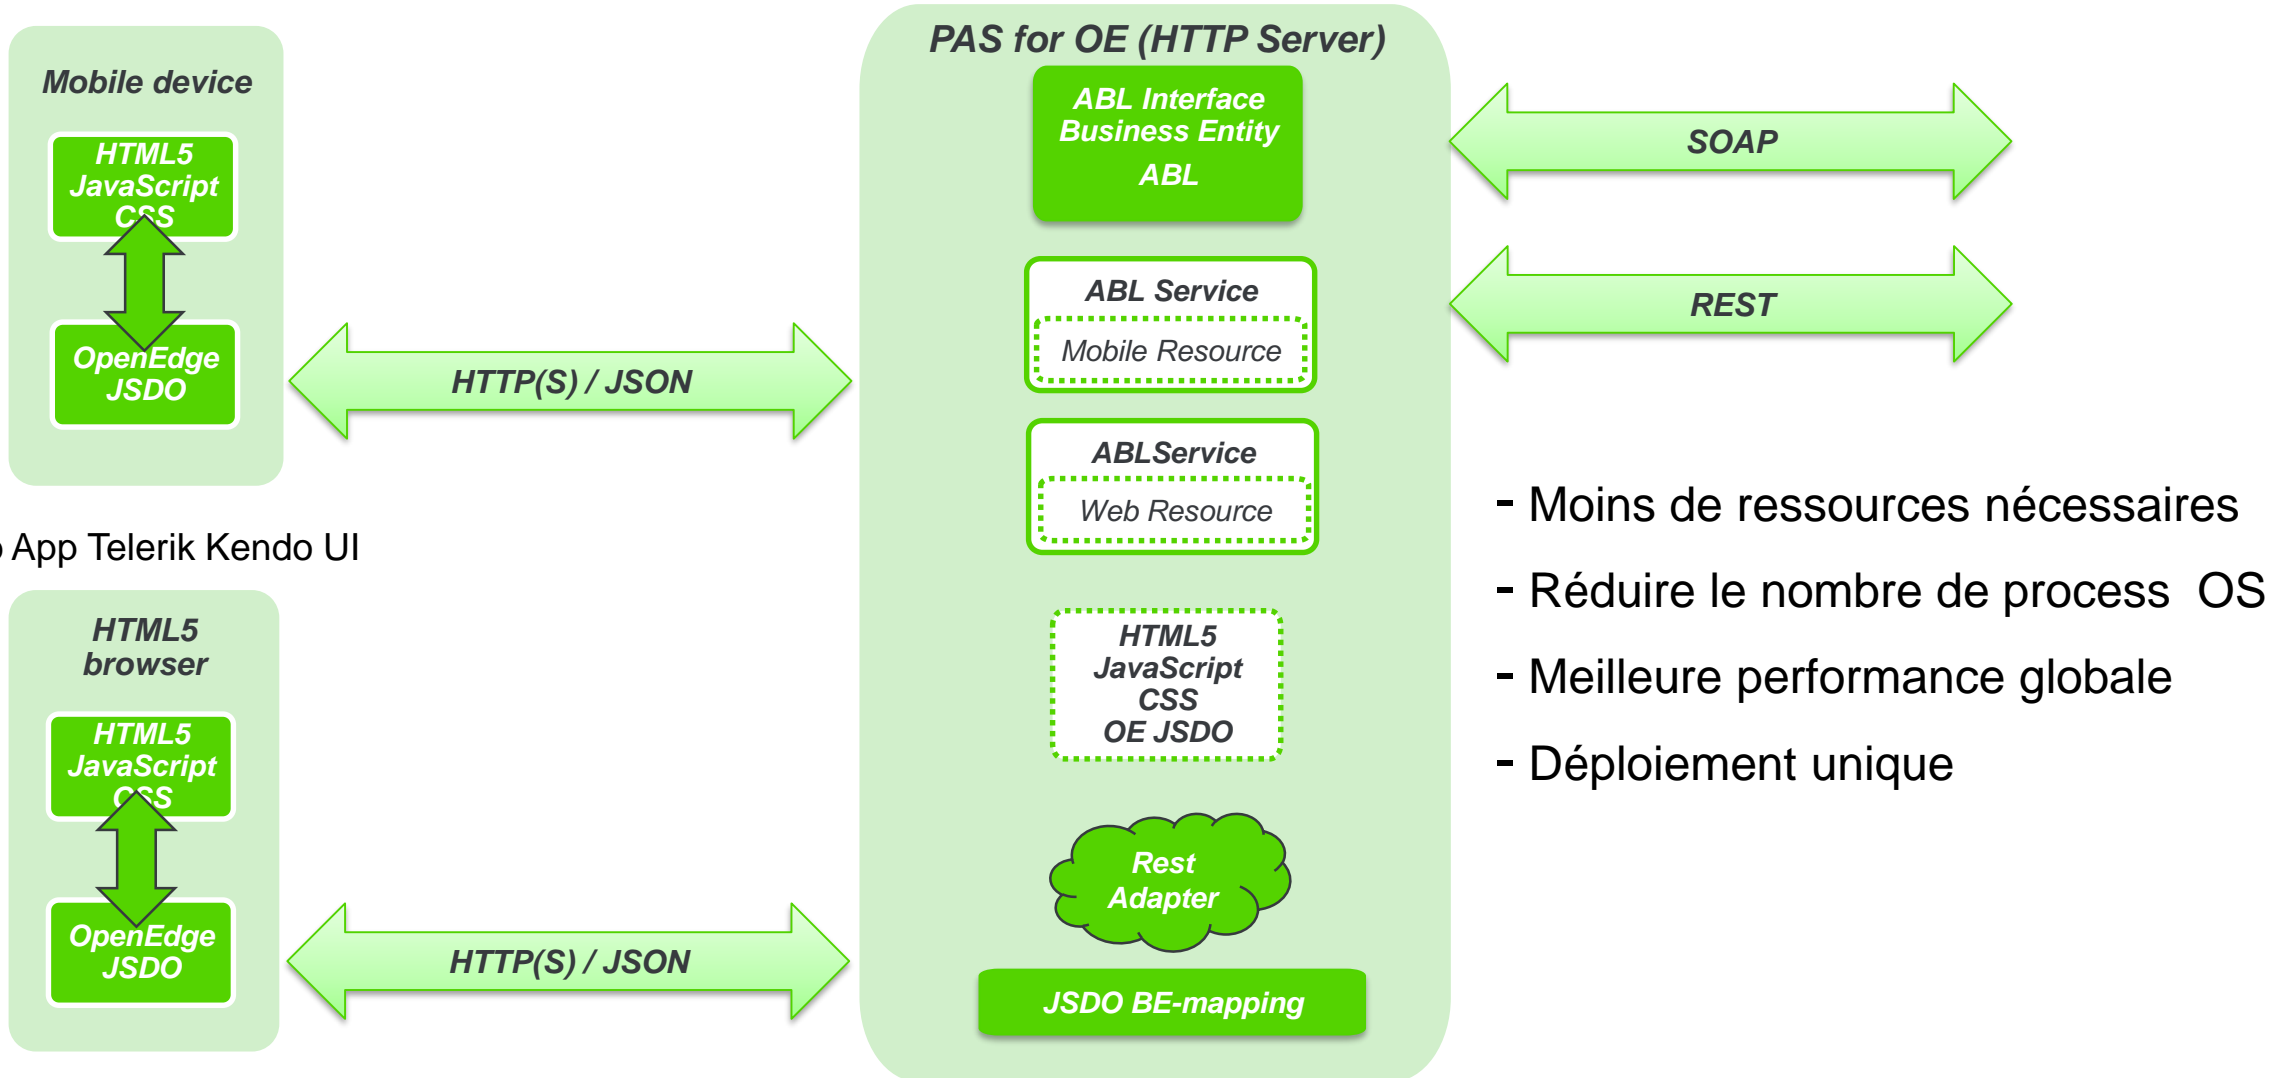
Mobile device

HTML5
JavaScript
CSS

OpenEdge
JSDO

HTTP(S) / JSON

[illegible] App Telerik Kendo UI

HTML5
browser

HTML5
JavaScript
CSS

OpenEdge
JSDO

HTTP(S) / JSON

PAS for OE (HTTP Server)

ABL Interface
Business Entity
ABL

ABL Service
Mobile Resource

ABLService
Web Resource

HTML5
JavaScript
CSS
OE JSDO

Rest
Adapter

JSDO BE-mapping

SOAP

REST

- Moins de ressources nécessaires

- Réduire le nombre de process OS

- Meilleure performance globale

- Déploiement unique